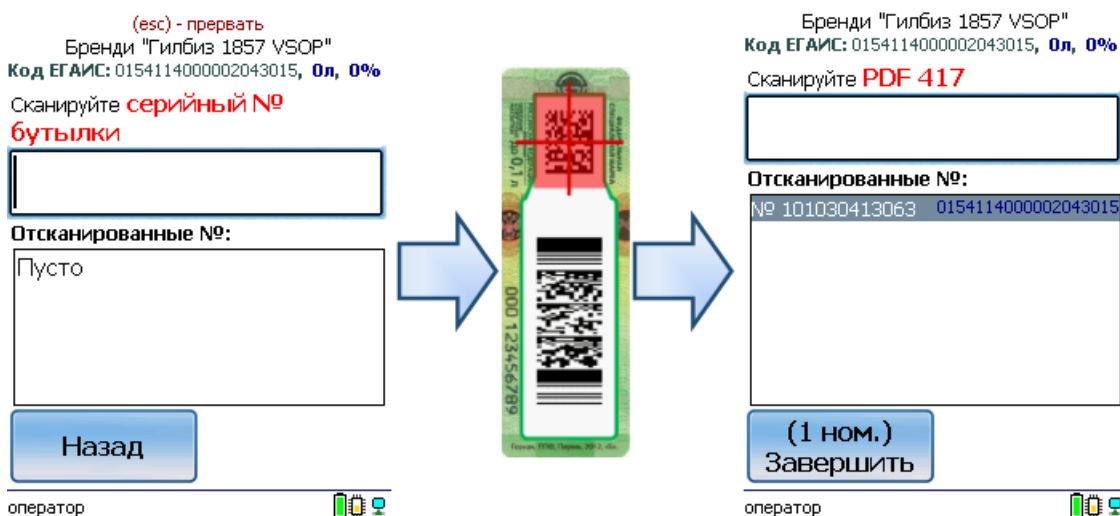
(esc) - прервать
Бренди "Гилбиз 1857 VSOP"
Код ЕГАИС: 0154114000002043015, 0л, 0%

Сканируйте серийный № бутылки

Отсканированные №:

Пусто

Назад

оператор

000 123456789

Бренди "Гилбиз 1857 VSOP"
Код ЕГАИС: 0154114000002043015, 0л, 0%

Сканируйте PDF 417

Отсканированные №:

№ 101030413063 015411400000204301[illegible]

(1 ном.)
Завершить

оператор